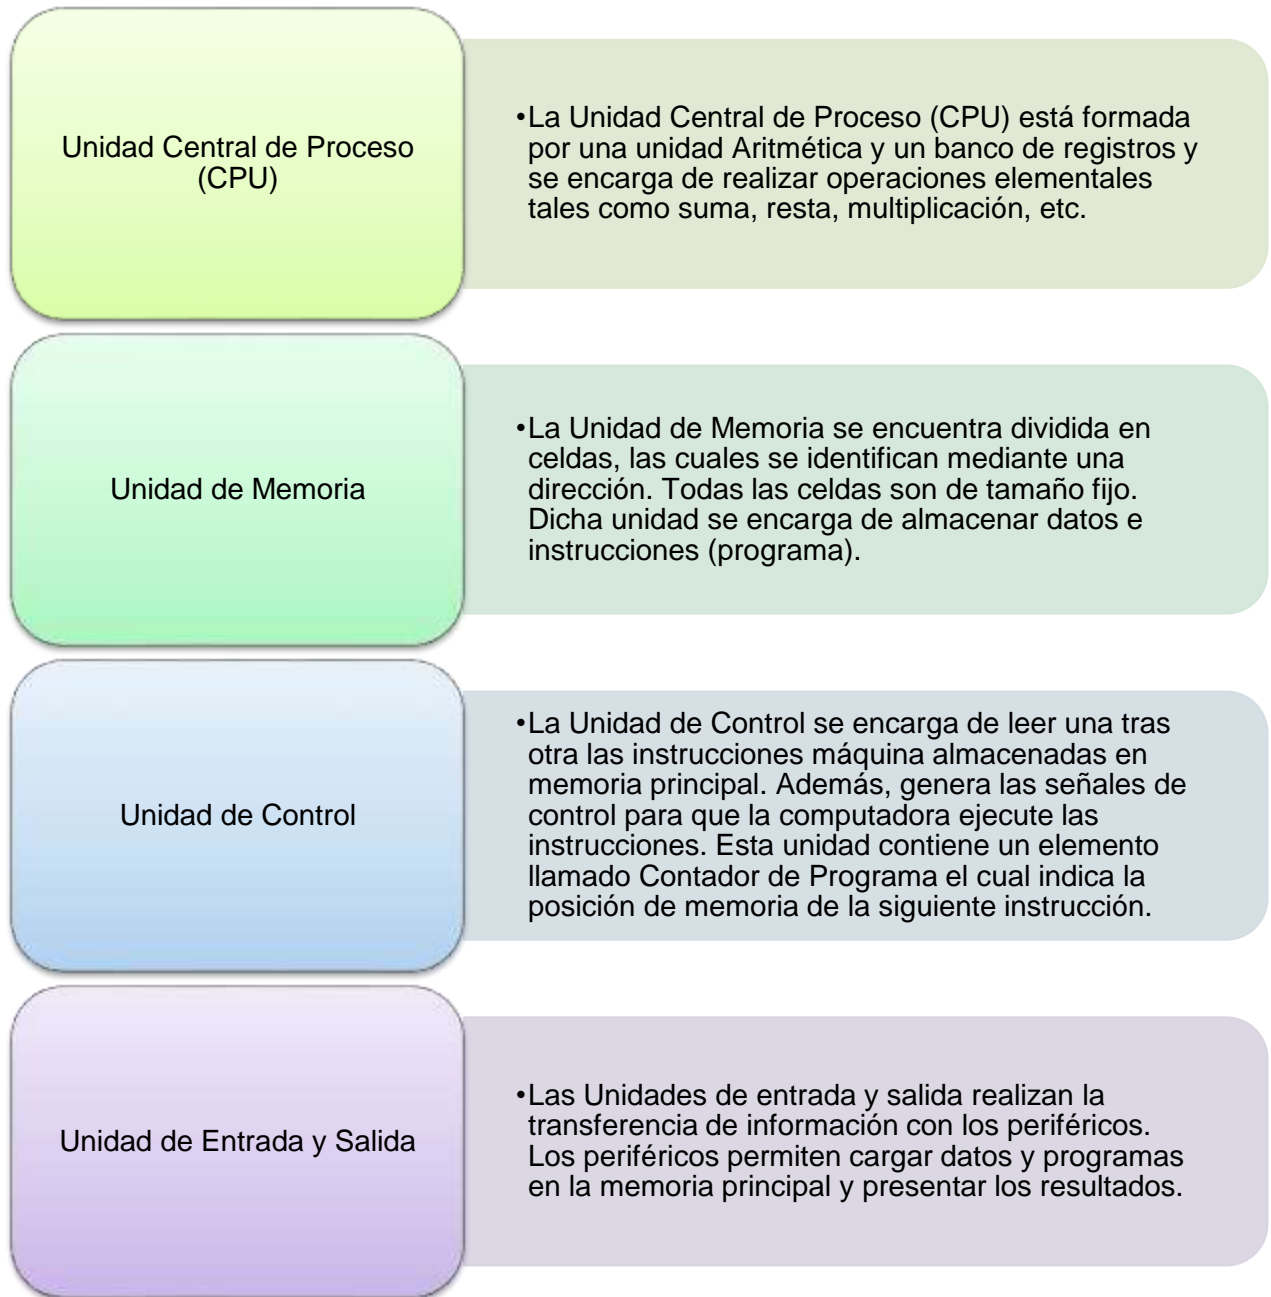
Unidad Central de Proceso (CPU)

•La Unidad Central de Proceso (CPU) está formada por una unidad Aritmética y un banco de registros y se encarga de realizar operaciones elementales tales como suma, resta, multiplicación, etc.

Unidad de Memoria

•La Unidad de Memoria se encuentra dividida en celdas, las cuales se identifican mediante una dirección. Todas las celdas son de tamaño fijo. Dicha unidad se encarga de almacenar datos e instrucciones (programa).

Unidad de Control

•La Unidad de Control se encarga de leer una tras otra las instrucciones máquina almacenadas en memoria principal. Además, genera las señales de control para que la computadora ejecute las instrucciones. Esta unidad contiene un elemento llamado Contador de Programa el cual indica la posición de memoria de la siguiente instrucción.

Unidad de Entrada y Salida

•Las Unidades de entrada y salida realizan la transferencia de información con los periféricos. Los periféricos permiten cargar datos y programas en la memoria principal y presentar los resultados.